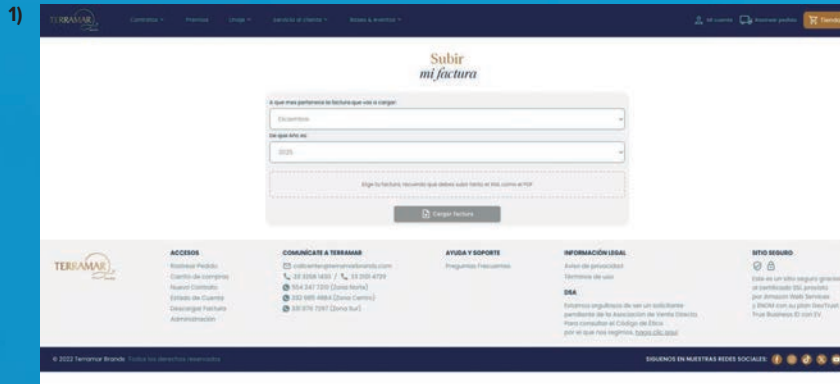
1)

TERRAMAR

Catálogos ▾ Premios Únete ▾ Servicio al cliente ▾ Bolsas & eventos ▾

Mi cuenta Rastrear pedido Tienda

Subir
mi factura

¿A qué mes pertenece la factura que vas a cargar?

Diciembre

¿De qué año es?

2025

Elige tu factura, recuerda que debes subir tanto el XML como el PDF

Cargar factura

TERRAMAR

ACCESOS
Rastrear Pedido
Cuenta de compras
Nuevo Contrato
Estado de Cuenta
Descargar Factura
Administración

COMUNÍCATE A TERRAMAR
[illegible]@terramarbrands.com
33 3208 1400 / 33 3101 4730
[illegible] (Zona Norte)
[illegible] (Zona Centro)
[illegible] (Zona Sur)

AYUDA Y SOPORTE
Preguntas Frecuentes

INFORMACIÓN LEGAL
Aviso de privacidad
Términos de uso

DSA
Estamos orgullosos de ser un solicitante perteneciente de la Asociación de Venta Directa. Para consultar el Código de Ética por el que nos regimos, haga clic aquí

SITIO SEGURO
Este es un sitio seguro gracias al certificado SSL provisto por Amazon Web Services y ENOM con su plan GeoTrust True Business ID con EV.

© 2022 Terramar Brands. Todos los derechos reservados

SÍGUENOS EN NUESTRAS REDES SOCIALES: